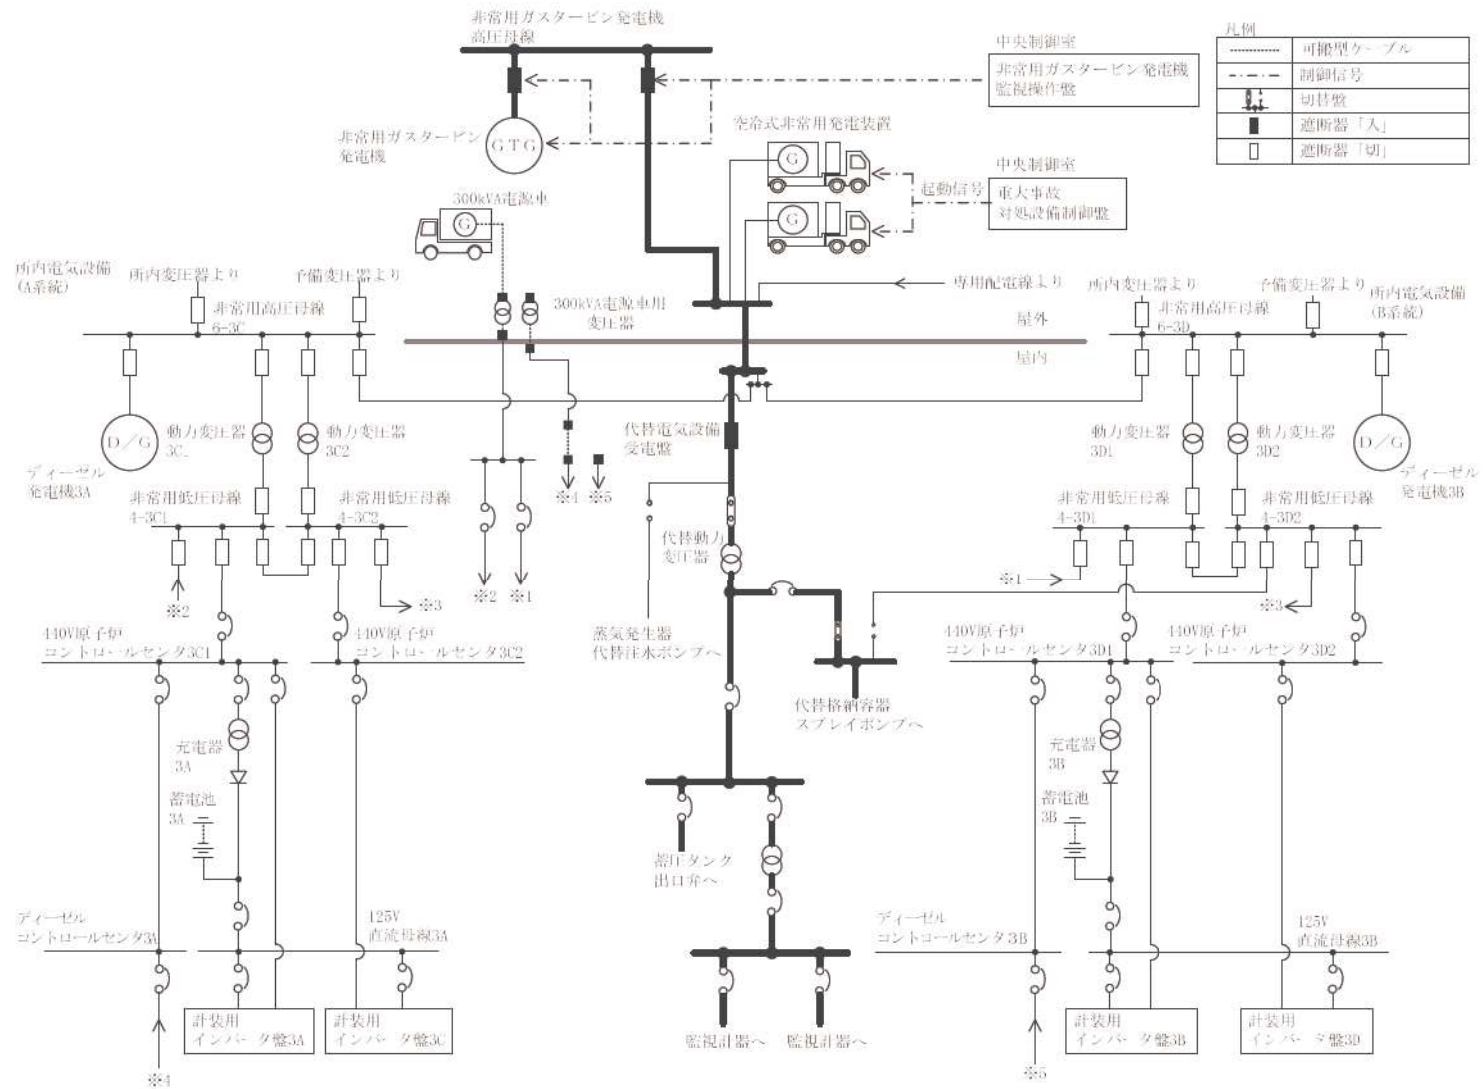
非常用ガスタービン発電機
高圧母線

凡例
| | |
|---|---|
| | 可搬型ケーブル |
| | 制御信号 |
| | 切替盤 |
| | 遮断器「入」 |
| | 遮断器「切」 |

中央制御室
非常用ガスタービン発電機
監視操作盤

非常用ガスタービン
発電機
GTG

空冷式非常用発電装置
G
G

中央制御室
起動信号
重大事故
対処設備制御盤

300kVA電源車
G

所内電気設備
(A系統)
所内変圧器より
予備変圧器より
非常用高圧母線
6-3C

300kVA電源車用
変圧器

専用配電線より

所内変圧器より
非常用高圧母線
6-3D
予備変圧器より
所内電気設備
(B系統)

屋外
屋内

D/G
動力変圧器
3C1
動力変圧器
3C2
ディーゼル
発電機3A

代替電気設備
受電盤

動力変圧器
3D1
動力変圧器
3D2
D/G
ディーゼル
発電機3B

非常用低圧母線
4-3C1
非常用低圧母線
4-3C2

※4 ※5

代替動力
変圧器

非常用低圧母線
4-3D1
非常用低圧母線
4-3D2

※2
※3
※2 ※1
※1
※3

440V原子炉
コントロールセンタ3C1
440V原子炉
コントロールセンタ3C2

蒸気発生器
代替注水ポンプへ

代替格納容器
スプレイポンプへ

440V原子炉
コントロールセンタ3D1
440V原子炉
コントロールセンタ3D2

充電器
3A
蓄電池
3A

蓄圧タンク
出口弁へ

充電器
3B
蓄電池
3B

ディーゼル
コントロールセンタ3A
125V
直流母線3A

ディーゼル
コントロールセンタ3B
125V
直流母線3B

計装用
インバータ盤3A
計装用
インバータ盤3C

監視計器へ 監視計器へ

計装用
インバータ盤3B
計装用
インバータ盤3D

※4
※5